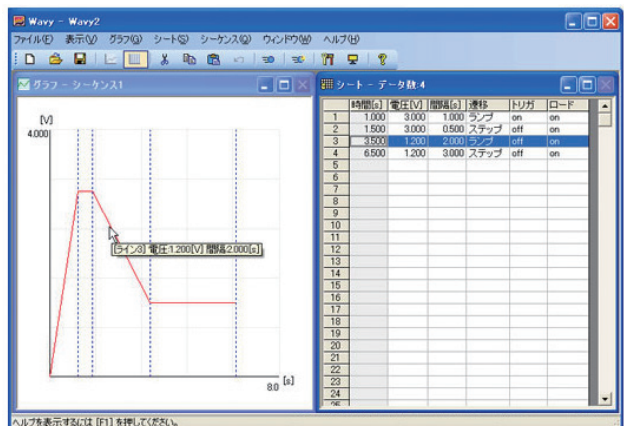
Wavy - Wavy2

ファイル(F) 表示(V) グラフ(G) シート(S) シーケンス(Q) ウィンドウ(W) ヘルプ(H)

グラフ - シーケンス1

[V]
4.000

[ライン3] 電圧:1.200[V] 間隔:2.000[s]

8.0 [s]

シート - データ数:4

| | 時間[s] | 電圧[V] | 間隔[s] | 遷移 | トリガ | ロード |
|---|---|---|---|---|---|---|
| 1 | 1.000 | 3.000 | 1.000 | ランプ | on | on |
| 2 | 1.500 | 3.000 | 0.500 | ステップ | off | on |
| 3 | 3.500 | 1.200 | 2.000 | ランプ | off | on |
| 4 | 6.500 | 1.200 | 3.000 | ステップ | off | on |
| 5 | | | | | | |
| 6 | | | | | | |
| 7 | | | | | | |
| 8 | | | | | | |
| 9 | | | | | | |
| 10 | | | | | | |
| 11 | | | | | | |
| 12 | | | | | | |
| 13 | | | | | | |
| 14 | | | | | | |
| 15 | | | | | | |
| 16 | | | | | | |
| 17 | | | | | | |
| 18 | | | | | | |
| 19 | | | | | | |
| 20 | | | | | | |
| 21 | | | | | | |
| 22 | | | | | | |
| 23 | | | | | | |
| 24 | | | | | | |

ヘルプを表示するには [F1] を押してください。